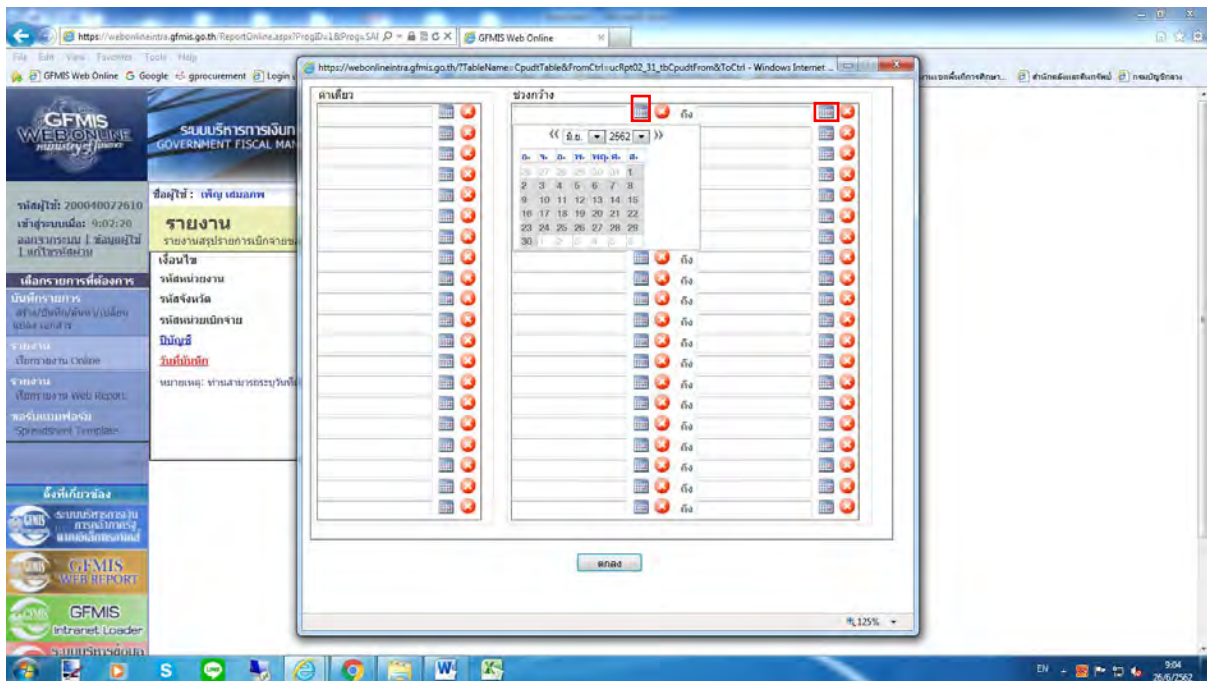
https://webonlineintra.gfmis.go.th/ReportOnline.aspx?ProgID=1&Prog=SAI
GFMIS Web Online
File Edit View Favorites Tools Help
GFMIS Web Online Google gprocurement Login
https://webonlineintra.gfmis.go.th/?TableName=CpudtTable&FromCtrl=ucRpt02_31_tbCpudtFrom&ToCtrl - Windows Internet ...

GFMIS WEB ONLINE ministry of finance
ระบบบริหารการเงิน GOVERNMENT FISCAL MAN

รหัสผู้ใช้: 200040072610
เข้าสู่ระบบเมื่อ: 9:02:20
ออกจากระบบ | ข้อมูลผู้ใช้ | แก้ไขรหัสผ่าน
ชื่อผู้ใช้ : เพ็ญ เด่นอภพ
รายงาน
รายงานสรุปรายการเบิกจ่ายข
เลือกรายการที่ต้องการ
บันทึกรายการ
สร้าง/บันทึก/ค้นหา/เปลี่ยนแปลงเอกสาร
รายงาน
เรียกรายงาน Online
รายงาน
เรียกรายงาน Web Report
ฟอร์มแบบฟอร์ม
Spreadsheet Template
เงื่อนไข
รหัสหน่วยงาน
รหัสจังหวัด
รหัสหน่วยเบิกจ่าย
บัญชี
วันที่บันทึก
หมายเหตุ: ท่านสามารถระบุวันที่
ลิงก์ที่เกี่ยวข้อง
ระบบบริหารการเงินการคลังภาครัฐแบบอิเล็กทรอนิกส์
GFMIS WEB REPORT
GFMIS Intranet Loader

ค่าเดียว
ช่วงกว้าง
ถึง
<< มิ.ย. 2562 >>
อา. จ. อ. พ. พฤ. ศ. ส.
26 27 28 29 30 31 1
2 3 4 5 6 7 8
9 10 11 12 13 14 15
16 17 18 19 20 21 22
23 24 25 26 27 28 29
30 1 2 3 4 5 6
ถึง
ถึง
ถึง
ถึง
ถึง
ถึง
ถึง
ถึง
ถึง
ถึง
ถึง
ถึง
ตกลง
125%
EN 9:04 26/6/2562